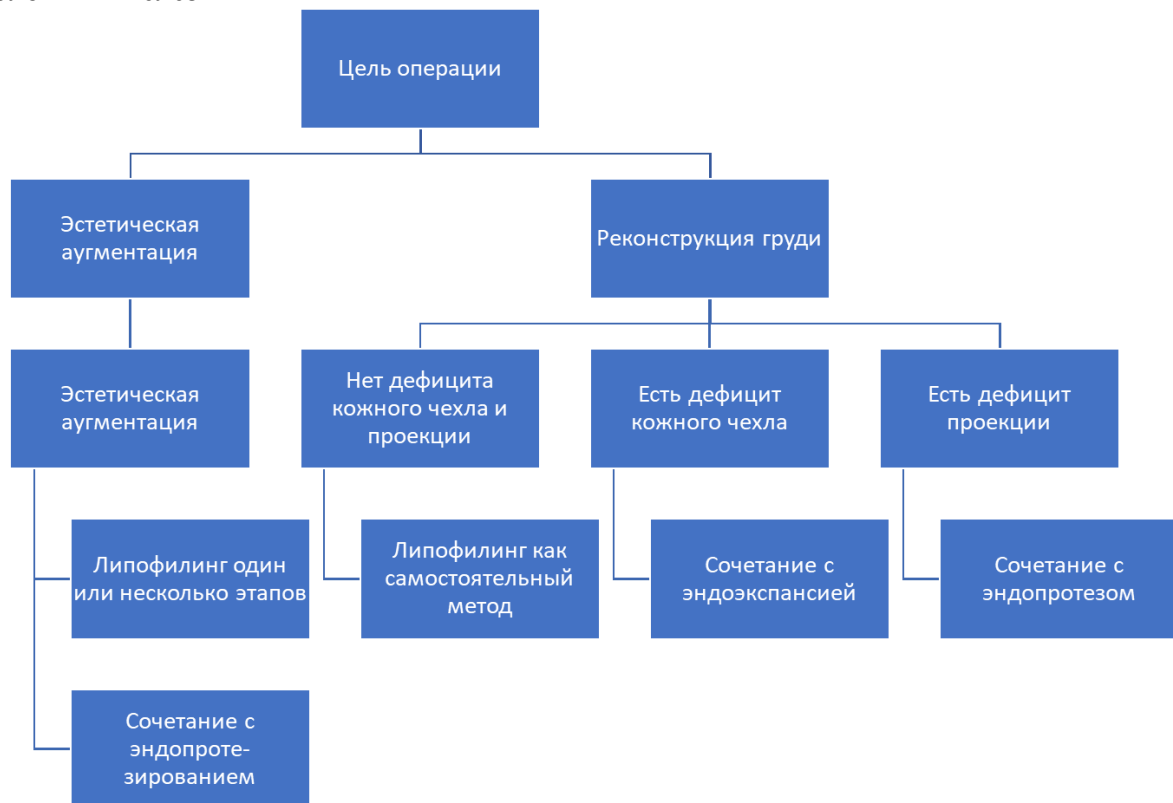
Цель операции

Эстетическая аугментация

Реконструкция груди

Эстетическая аугментация

Нет дефицита кожного чехла и проекции

Есть дефицит кожного чехла

Есть дефицит проекции

Липофилинг один или несколько этапов

Липофилинг как самостоятельный метод

Сочетание с эндоэкспансией

Сочетание с эндопротезом

Сочетание с эндопротезированием